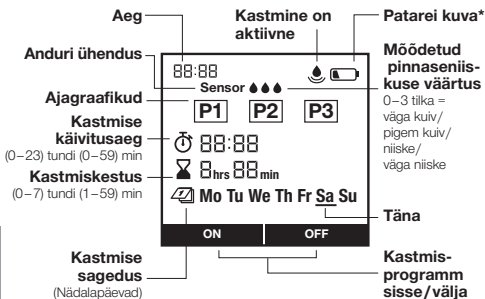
Aeg

Kastmine on aktiivne

Patarei kuva*

Anduri ühendus

88:88

Sensor

Mõõdetud pinnaseniiskuse väärtus

0–3 tilka = väga kuiv/ pigem kuiv/ niiske/ väga niiske

Ajagraafikud

P1 P2 P3

Kastmise käivitusaeg

(0–23) tundi (0–59) min

88:88

Kastmiskestus

(0–7) tundi (1–59) min

8hrs 88min

Mo Tu We Th Fr Sa Su

Täna

ON OFF

Kastmise sagedus

(Nädalapäevad)

Kastmisprogramm sisse/välja